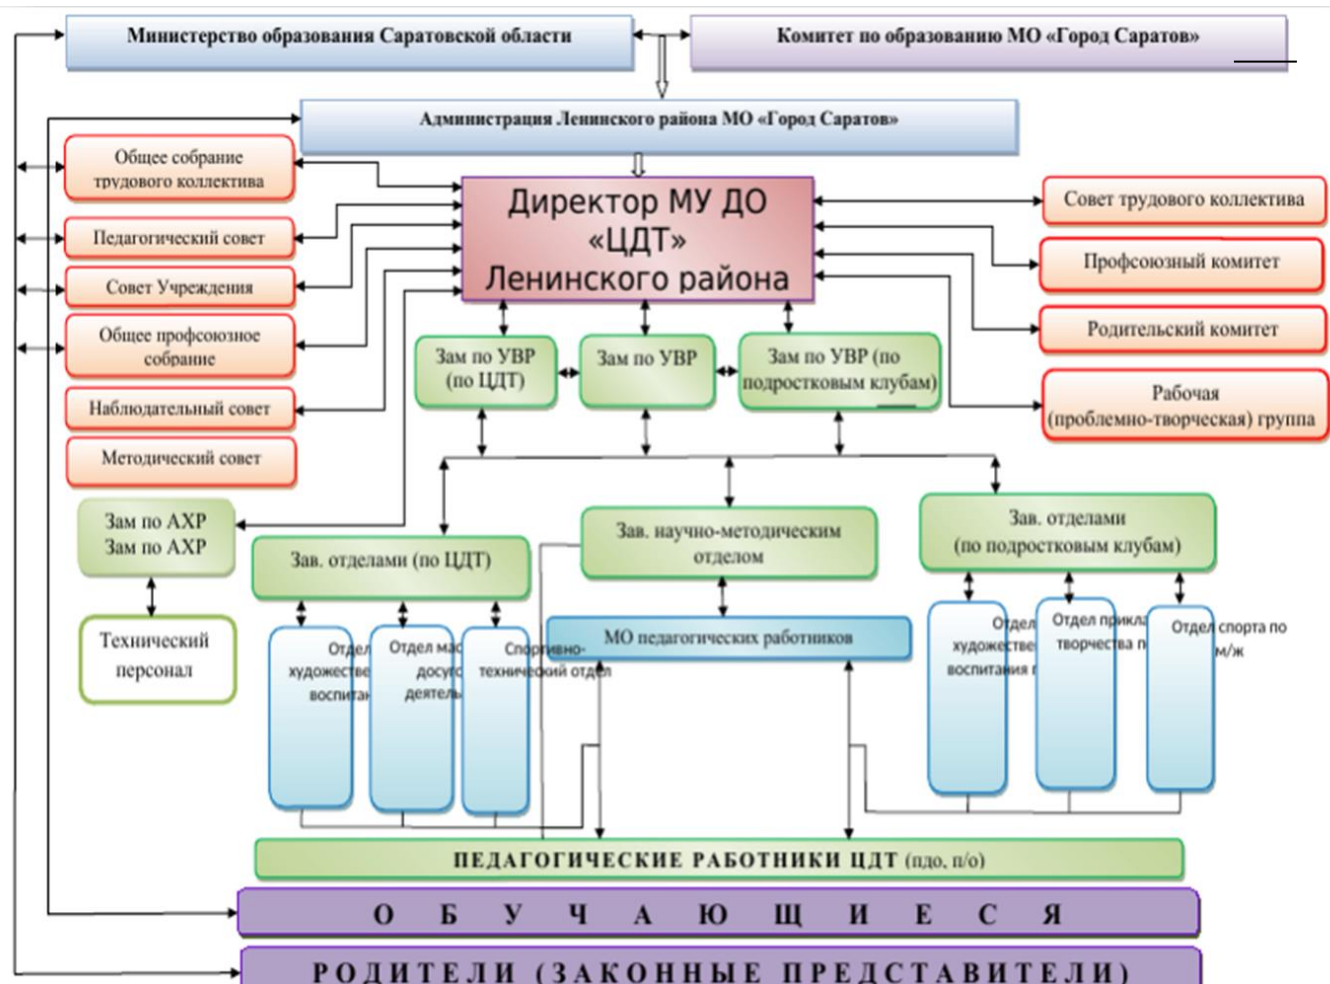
Министерство образования Саратовской области

Комитет по образованию МО «Город Саратов»

Администрация Ленинского района МО «Город Саратов»

Общее собрание трудового коллектива

Педагогический совет

Совет Учреждения

Общее профсоюзное собрание

Наблюдательный совет

Методический совет

Директор МУ ДО «ЦДТ» Ленинского района

Совет трудового коллектива

Профсоюзный комитет

Родительский комитет

Рабочая (проблемно-творческая) группа

Зам по УВР (по ЦДТ)

Зам по УВР

Зам по УВР (по подростковым клубам)

Зам по АХР Зам по АХР

Технический персонал

Зав. отделами (по ЦДТ)

Зав. научно-методическим отделом

Зав. отделами (по подростковым клубам)

Отдел художестве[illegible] воспитан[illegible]

Отдел мас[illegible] досуг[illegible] деятель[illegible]

Спортивно-технический отдел

МО педагогических работников

Отдел художестве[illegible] воспитания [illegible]

Отдел прикла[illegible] творчества п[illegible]

Отдел спорта по м/ж

ПЕДАГОГИЧЕСКИЕ РАБОТНИКИ ЦДТ (пдо, п/о)

О Б У Ч А Ю Щ И Е С Я

РОДИТЕЛИ (ЗАКОННЫЕ ПРЕДСТАВИТЕЛИ)